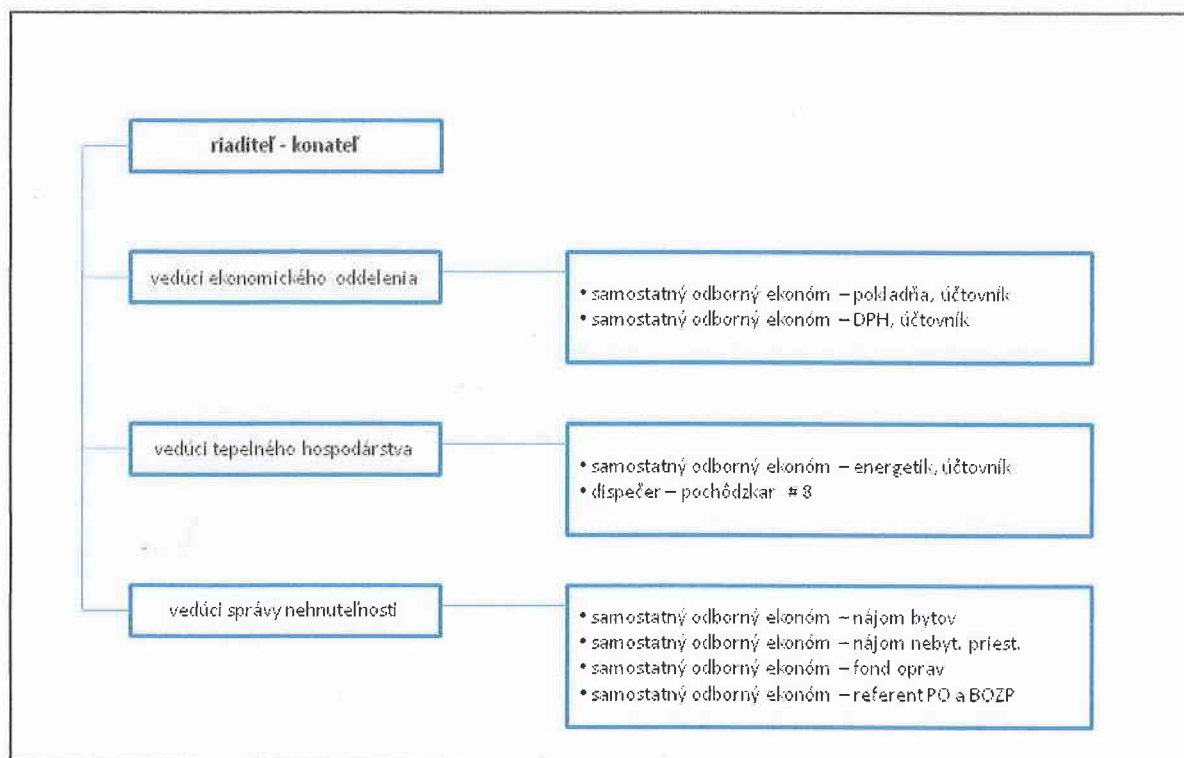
riaditeľ - konateľ

vedúci ekonomického oddelenia

• samostatný odborný ekonóm – pokladňa, účtovník
• samostatný odborný ekonóm – DPH, účtovník

vedúci tepelného hospodárstva

• samostatný odborný ekonóm – energetik, účtovník
• dispečer – pochôdzkar # 8

vedúci správy nehnuteľností

• samostatný odborný ekonóm – nájom bytov
• samostatný odborný ekonóm – nájom nebyt. priest.
• samostatný odborný ekonóm – fond opráv
• samostatný odborný ekonóm – referent PO a BOZP